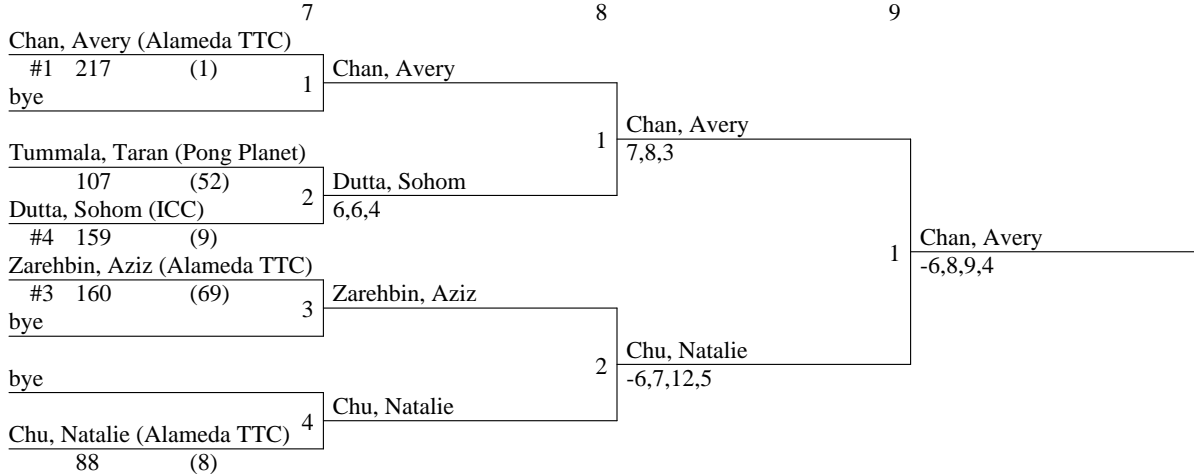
7 8 9

Chan, Avery (Alameda TTC)
#1 217 (1)
bye
1
Chan, Avery

Tummala, Taran (Pong Planet)
107 (52)
Dutta, Sohom (ICC)
#4 159 (9)
2
Dutta, Sohom
6,6,4

1
Chan, Avery
7,8,3

Zarehbin, Aziz (Alameda TTC)
#3 160 (69)
bye
3
Zarehbin, Aziz

bye
Chu, Natalie (Alameda TTC)
88 (8)
4
Chu, Natalie

2
Chu, Natalie
-6,7,12,5

1
Chan, Avery
-6,8,9,4